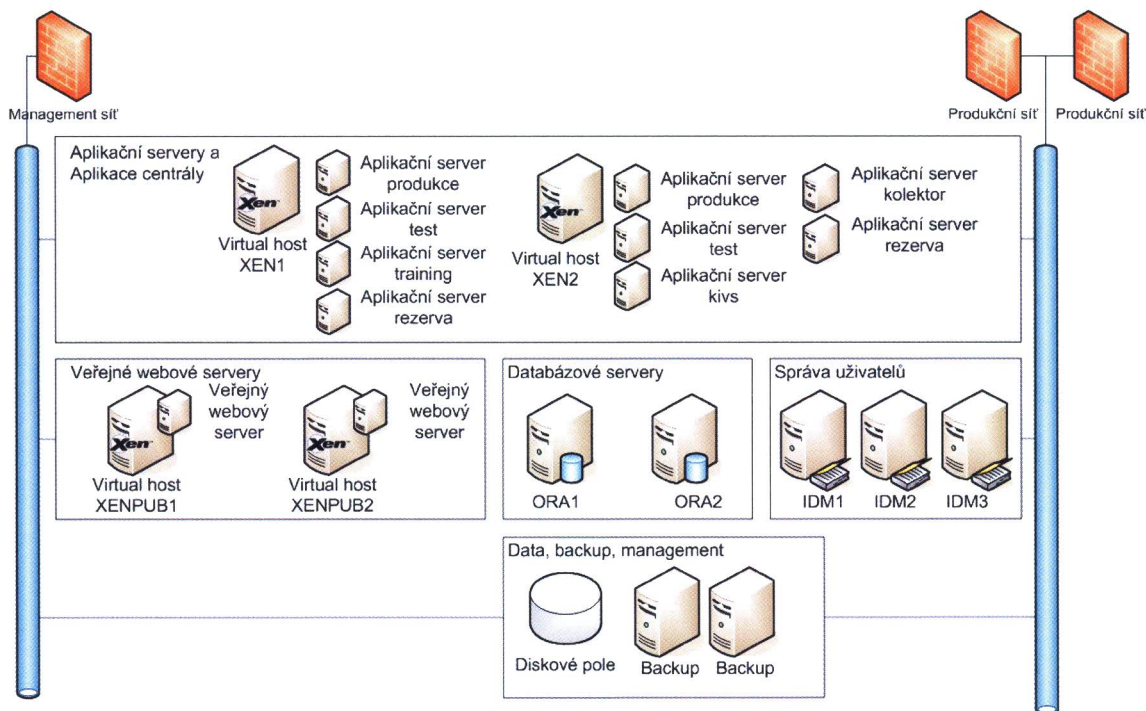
Management síť

Produkční síť Produkční síť

Aplikační servery a Aplikace centrály

Xen

Virtual host XEN1

Aplikační server produkce

Aplikační server test

Aplikační server training

Aplikační server rezerva

Xen

Virtual host XEN2

Aplikační server produkce

Aplikační server test

Aplikační server kivs

Aplikační server kolektor

Aplikační server rezerva

Veřejné webové servery

Xen

Veřejný webový server

Virtual host XENPUB1

Xen

Veřejný webový server

Virtual host XENPUB2

Databázové servery

ORA1 ORA2

Správa uživatelů

IDM1 IDM2 IDM3

Data, backup, management

Diskové pole Backup Backup